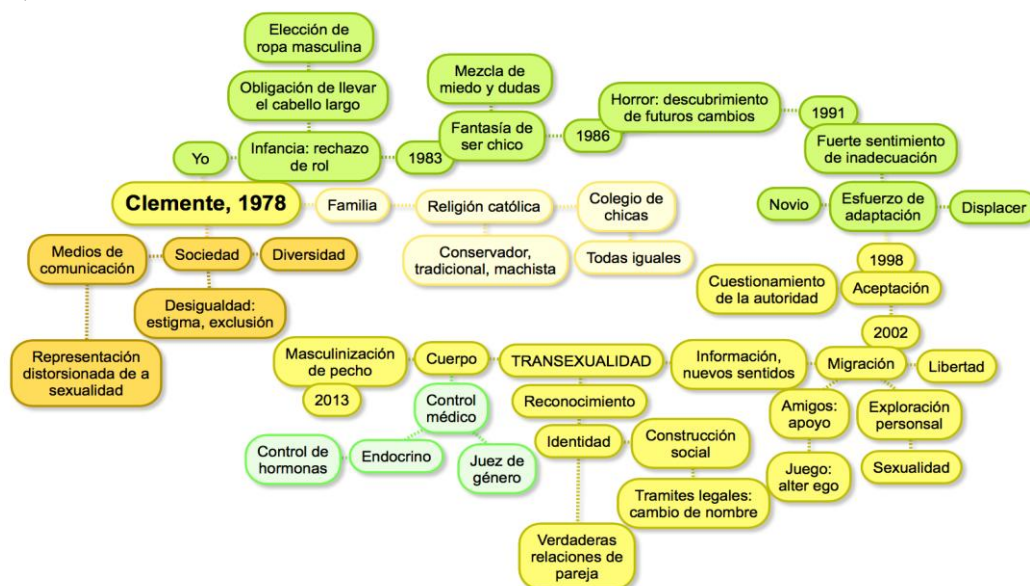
Elección de ropa masculina

Obligación de llevar el cabello largo

Infancia: rechazo de rol

Yo

Mezcla de miedo y dudas

Fantasía de ser chico

1983

1986

Horror: descubrimiento de futuros cambios

1991

Fuerte sentimiento de inadecuación

Clemente, 1978

Familia

Religión católica

Colegio de chicas

Novio

Esfuerzo de adaptación

Displacer

Medios de comunicación

Sociedad

Diversidad

Conservador, tradicional, machista

Todas iguales

1998

Cuestionamiento de la autoridad

Aceptación

Desigualdad: estigma, exclusión

2002

Representación distorsionada de a sexualidad

Masculinización de pecho

Cuerpo

TRANSEXUALIDAD

Información, nuevos sentidos

Migración

Libertad

2013

Control médico

Reconocimiento

Amigos: apoyo

Exploración personal

Identidad

Construcción social

Control de hormonas

Endocrino

Juez de género

Juego: alter ego

Sexualidad

Tramites legales: cambio de nombre

Verdaderas relaciones de pareja